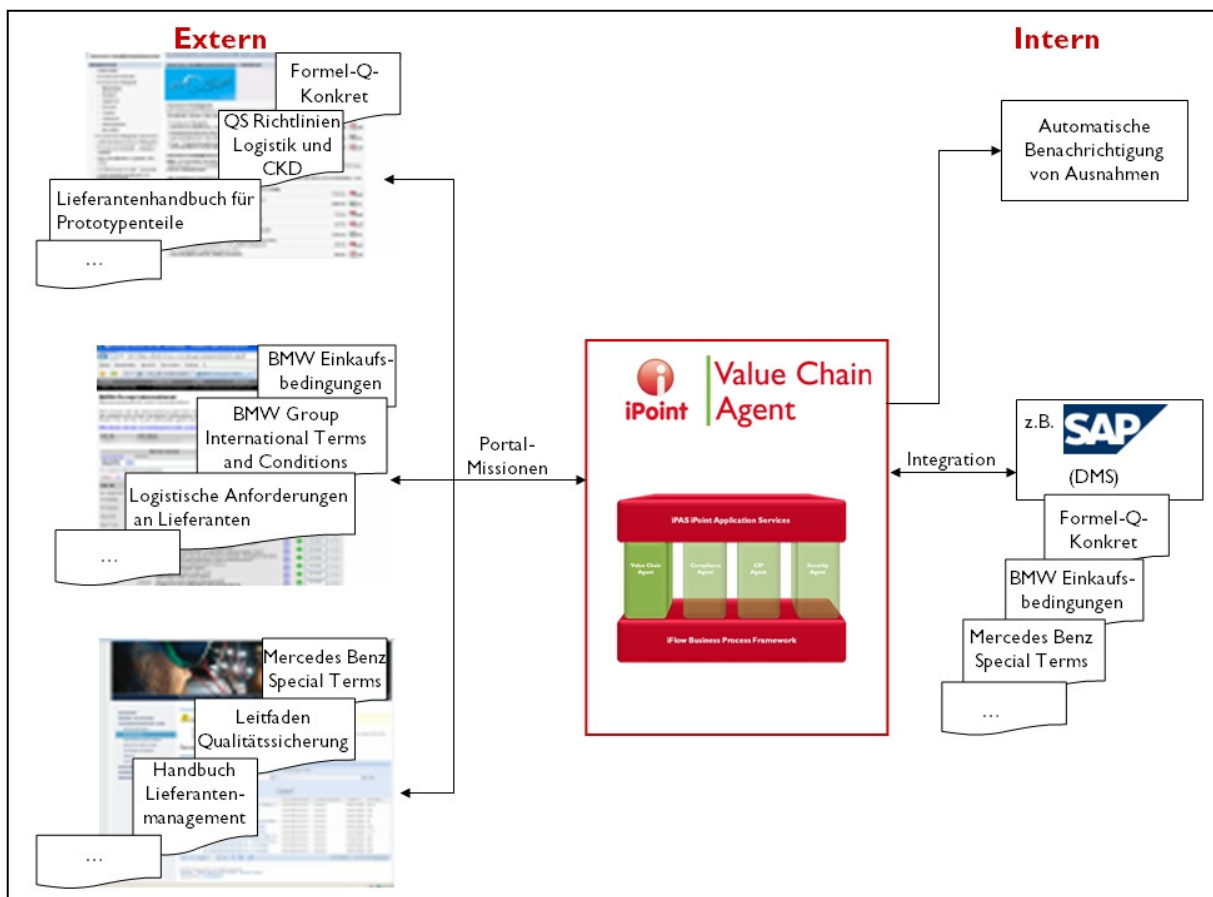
Extern

Formel-Q-Konkret

QS Richtlinien Logistik und CKD

Lieferantenhandbuch für Prototypenteile

...

BMW Einkaufsbedingungen

BMW Group International Terms and Conditions

Logistische Anforderungen an Lieferanten

...

Mercedes Benz Special Terms

Leitfaden Qualitätssicherung

Handbuch Lieferantenmanagement

...

Portal-Missionen

iPoint

Value Chain Agent

iPAS iPoint Application Services

Value Chain Agent

Compliance Agent

CIP Agent

Security Agent

iFlow Business Process Framework

Intern

Automatische Benachrichtigung von Ausnahmen

Integration

z.B. SAP

(DMS)

Formel-Q-Konkret

BMW Einkaufsbedingungen

Mercedes Benz Special Terms

...